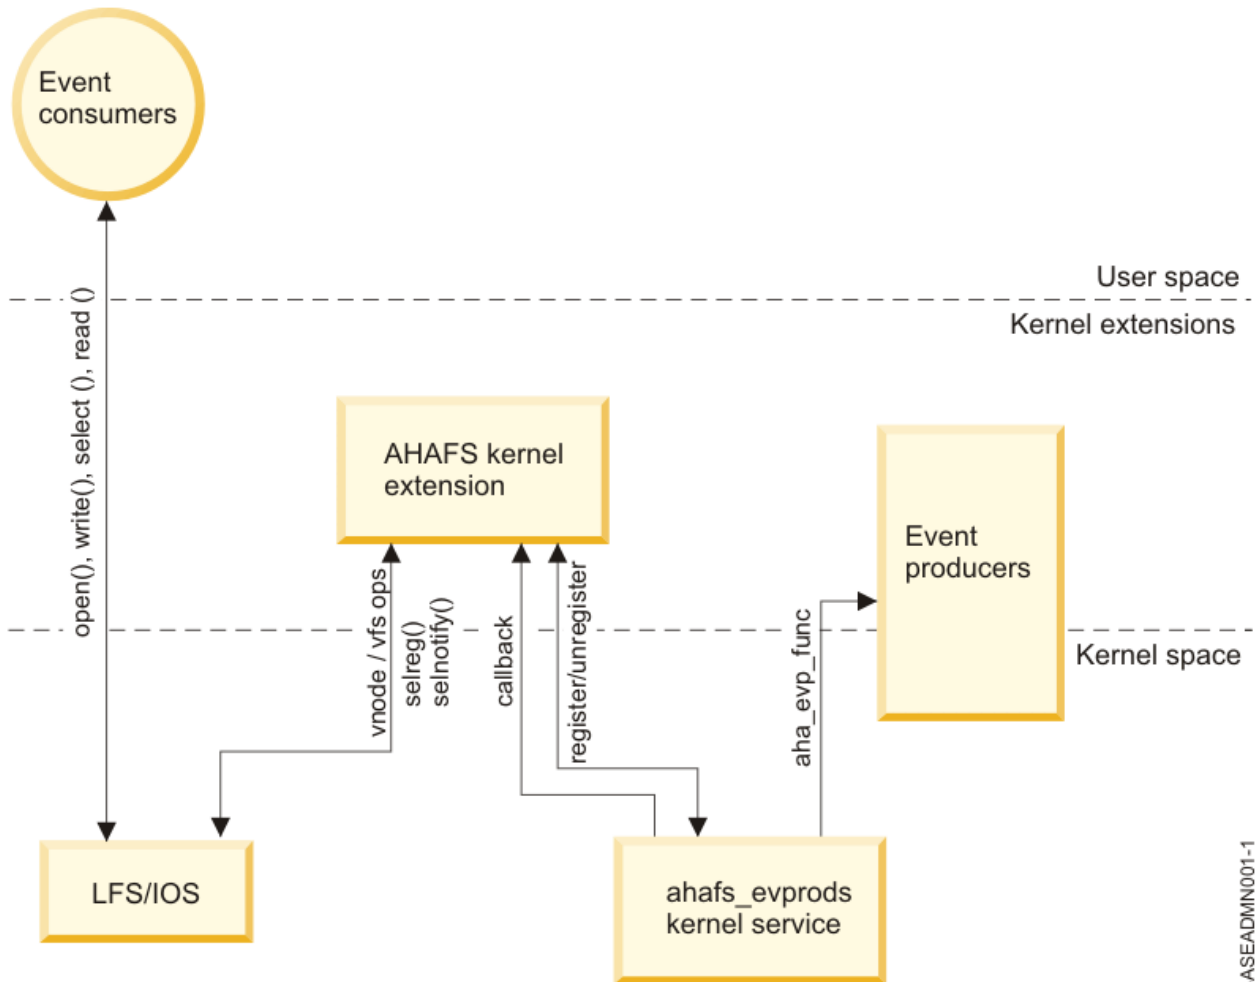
Event consumers

User space

Kernel extensions

open(), write(), select (), read ()

AHAFS kernel extension

Event producers

vnode / vfs ops

selreg()
selnotify()

callback

register/unregister

aha_evp_func

Kernel space

LFS/IOS

ahafs_evprods kernel service

ASEADMN001-1